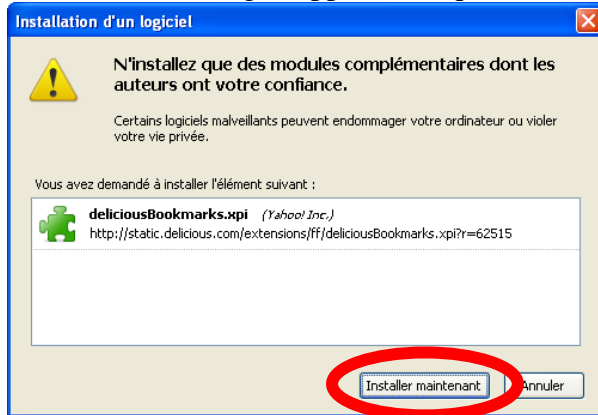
Installation d'un logiciel

N'installez que des modules complémentaires dont les auteurs ont votre confiance.

Certains logiciels malveillants peuvent endommager votre ordinateur ou violer votre vie privée.

Vous avez demandé à installer l'élément suivant :

deliciousBookmarks.xpi (Yahoo! Inc.)
http://static.delicious.com/extensions/ff/deliciousBookmarks.xpi?r=62515

Installer maintenant
Annuler